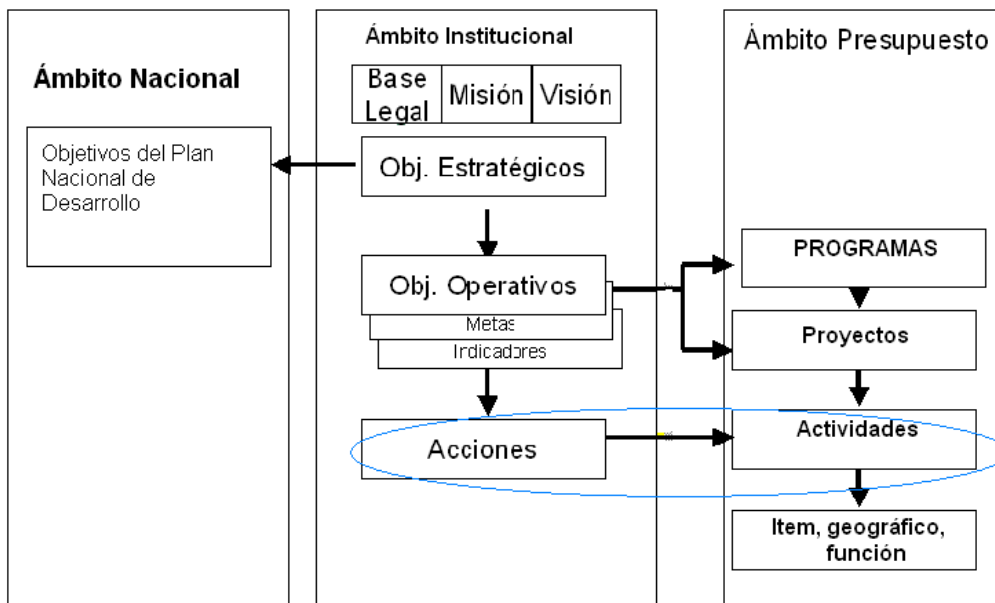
Ámbito Nacional

Objetivos del Plan Nacional de Desarrollo

Ámbito Institucional

| Base Legal | Misión | Visión |
|---|---|---|

Obj. Estratégicos

Obj. Operativos

Metas

Indicadores

Acciones

Ámbito Presupuesto

PROGRAMAS

Proyectos

Actividades

Item, geográfico, función